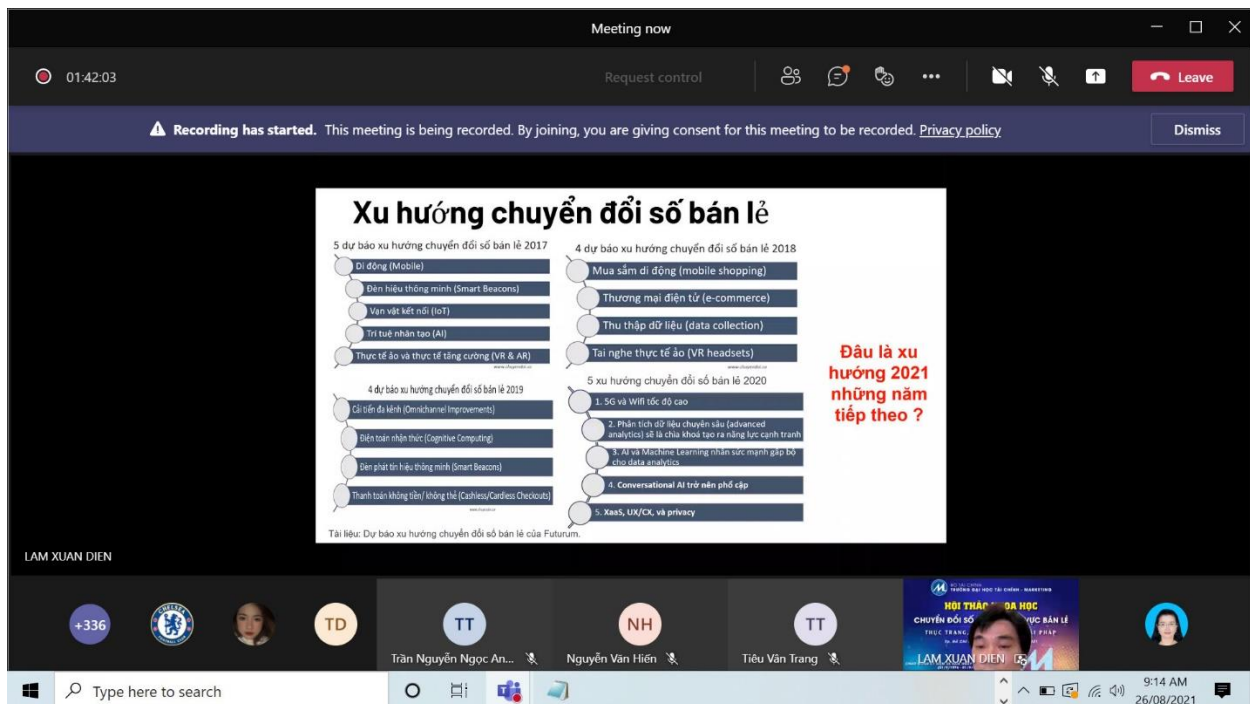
Meeting now

01:42:03

Request control

Leave

**Recording has started.** This meeting is being recorded. By joining, you are giving consent for this meeting to be recorded. Privacy policy

Dismiss

Xu hướng chuyển đổi số bán lẻ

5 dự báo xu hướng chuyển đổi số bán lẻ 2017

Di động (Mobile)

Đèn hiệu thông minh (Smart Beacons)

Vạn vật kết nối (IoT)

Trí tuệ nhân tạo (AI)

Thực tế ảo và thực tế tăng cường (VR & AR)

4 dự báo xu hướng chuyển đổi số bán lẻ 2018

Mua sắm di động (mobile shopping)

Thương mại điện tử (e-commerce)

Thu thập dữ liệu (data collection)

Tai nghe thực tế ảo (VR headsets)

4 dự báo xu hướng chuyển đổi số bán lẻ 2019

Cải tiến đa kênh (Omnichannel Improvements)

Điện toán nhận thức (Cognitive Computing)

Đèn phát tín hiệu thông minh (Smart Beacons)

Thanh toán không tiền/ không thẻ (Cashless/Cardless Checkouts)

5 xu hướng chuyển đổi số bán lẻ 2020

1. 5G và Wifi tốc độ cao

2. Phân tích dữ liệu chuyên sâu (advanced analytics) sẽ là chìa khoá tạo ra năng lực cạnh tranh

3. AI và Machine Learning nhân sức mạnh gấp bội cho data analytics

4. Conversational AI trở nên phổ cập

5. XaaS, UX/CX, và privacy

Đâu là xu hướng 2021 những năm tiếp theo ?

Tài liệu: Dự báo xu hướng chuyển đổi số bán lẻ của Futurum.

LAM XUAN DIEN

+336

TD

TT
Trần Nguyễn Ngọc An...

NH
Nguyễn Văn Hiến

TT
Tiêu Văn Trang

TRƯỜNG ĐẠI HỌC TÀI CHÍNH - MARKETING
HỘI THẢO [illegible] HỌC
CHUYỂN ĐỔI SỐ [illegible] BÁN LẺ
THỰC TRẠNG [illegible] PHÁP
LAM XUAN DIEN

Type here to search

9:14 AM
26/08/2021